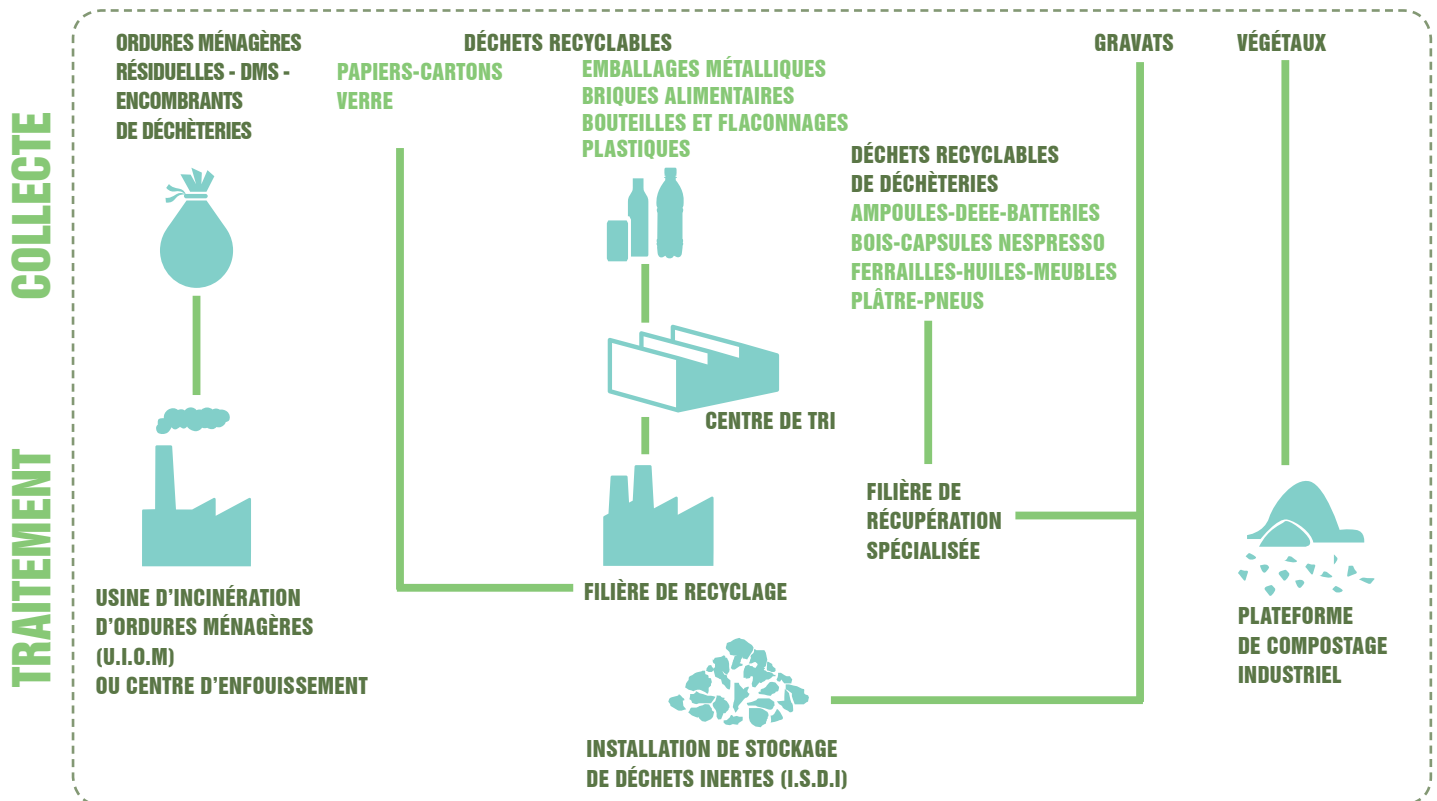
COLLECTE

TRAITEMENT

ORDURES MÉNAGÈRES RÉSIDUELLES - DMS - ENCOMBRANTS DE DÉCHÈTERIES

DÉCHETS RECYCLABLES

PAPIERS-CARTONS
VERRE

EMBALLAGES MÉTALLIQUES
BRIQUES ALIMENTAIRES
BOUTEILLES ET FLACONNAGES PLASTIQUES

GRAVATS

VÉGÉTAUX

DÉCHETS RECYCLABLES DE DÉCHÈTERIES
AMPOULES-DEEE-BATTERIES
BOIS-CAPSULES NESPRESSO
FERRAILLES-HUILES-MEUBLES
PLÂTRE-PNEUS

CENTRE DE TRI

FILIÈRE DE RÉCUPÉRATION SPÉCIALISÉE

USINE D'INCINÉRATION D'ORDURES MÉNAGÈRES (U.I.O.M) OU CENTRE D'ENFOUISSEMENT

FILIÈRE DE RECYCLAGE

PLATEFORME DE COMPOSTAGE INDUSTRIEL

INSTALLATION DE STOCKAGE DE DÉCHETS INERTES (I.S.D.I)